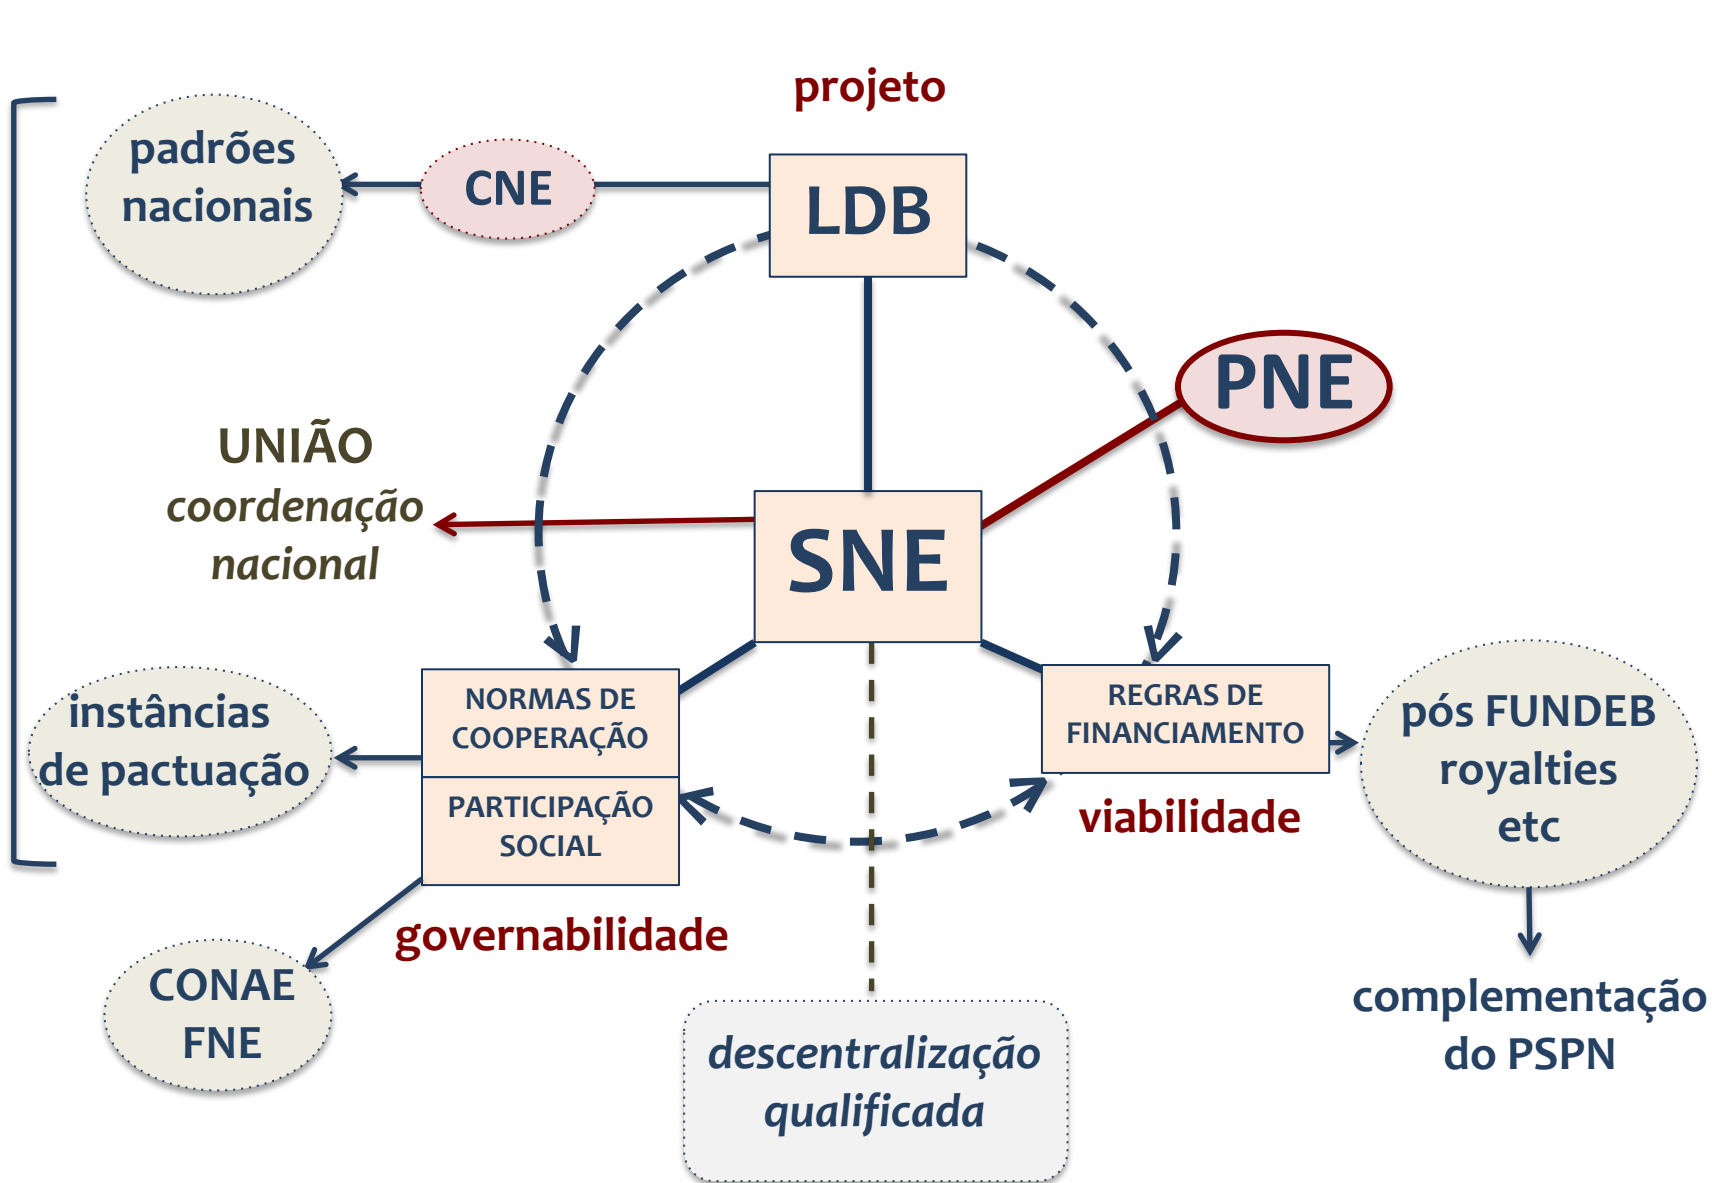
projeto

padrões nacionais

CNE

LDB

PNE

UNIÃO
coordenação nacional

SNE

NORMAS DE COOPERAÇÃO

PARTICIPAÇÃO SOCIAL

REGRAS DE FINANCIAMENTO

instâncias de pactuação

pós FUNDEB royalties etc

viabilidade

governabilidade

CONAE FNE

descentralização qualificada

complementação do PSPN